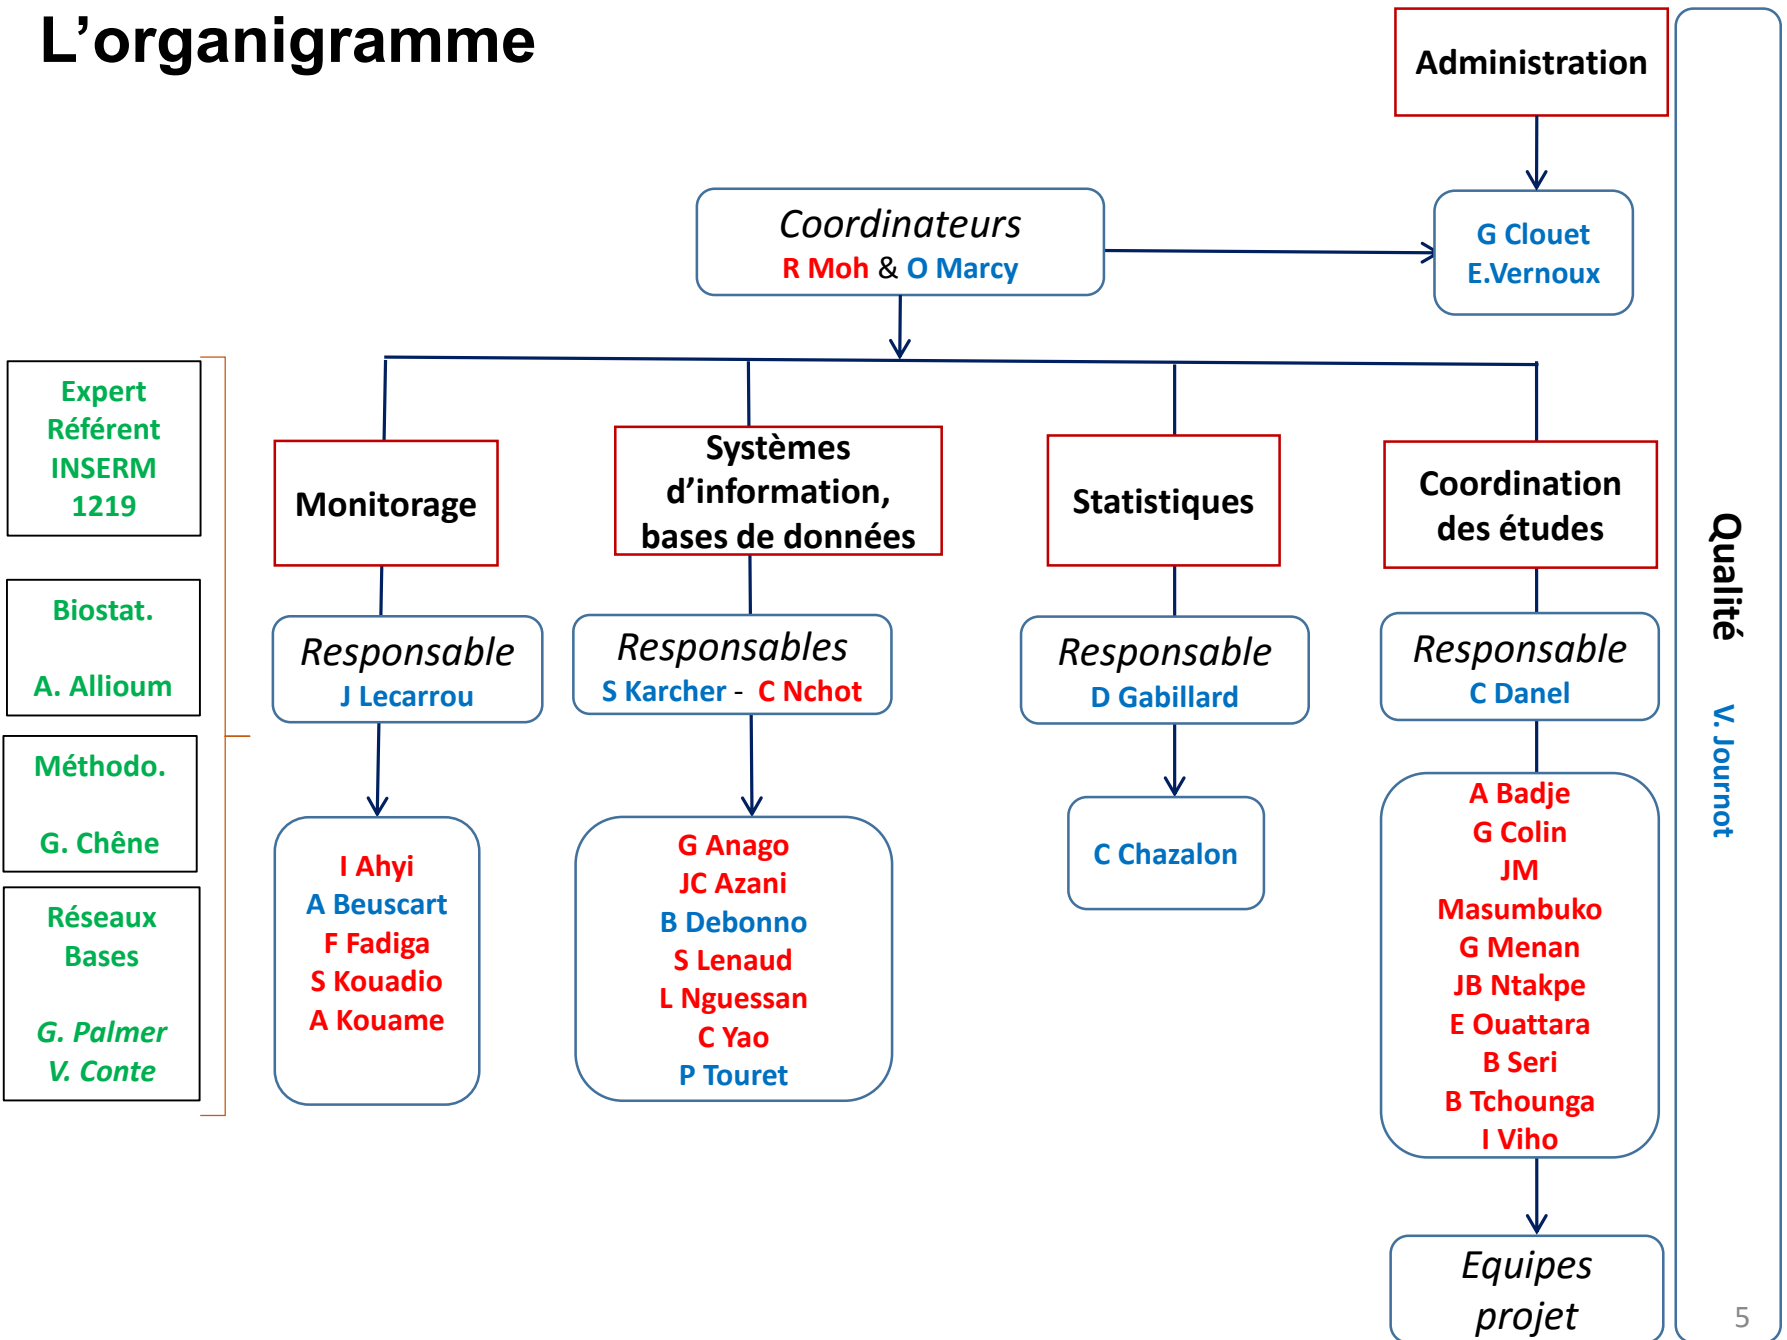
L’organigramme

Administration

Coordinateurs
R Moh & O Marcy

G Clouet
E.Vernoux

Expert Référent INSERM 1219

Biostat.

A. Allioum

Méthodo.

G. Chêne

Réseaux Bases

G. Palmer
V. Conte

Monitorage

Responsable
J Lecarrou

I Ahyi
A Beuscart
F Fadiga
S Kouadio
A Kouame

Systèmes d’information, bases de données

Responsables
S Karcher - C Nchot

G Anago
JC Azani
B Debonno
S Lenaud
L Nguessan
C Yao
P Touret

Statistiques

Responsable
D Gabillard

C Chazalon

Coordination des études

Responsable
C Danel

A Badje
G Colin
JM Masumbuko
G Menan
JB Ntakpe
E Ouattara
B Seri
B Tchounga
I Viho

Equipes projet

Qualité

V. Journot

5